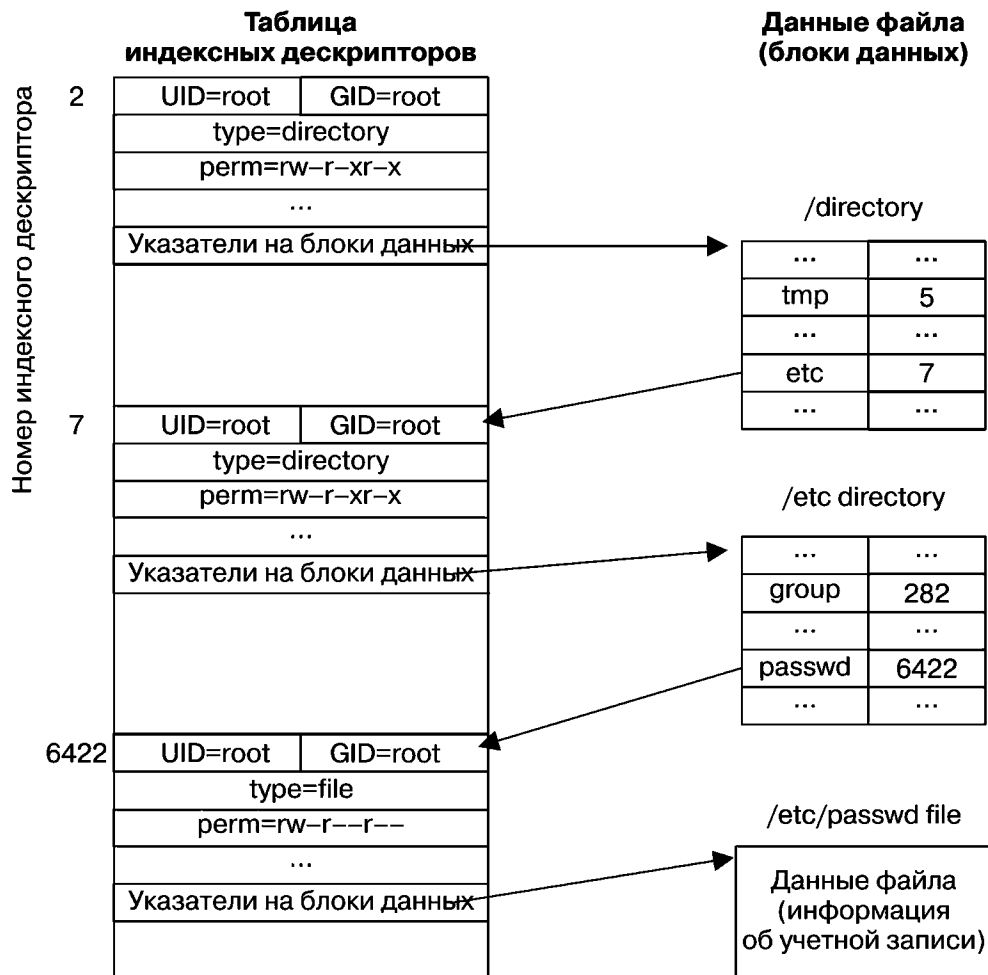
Таблица индексных дескрипторов

Данные файла (блоки данных)

Номер индексного дескриптора

2

| UID=root | GID=root |
|---|---|
| type=directory | |
| perm=rw–r–xr–x | |
| ... | |
| Указатели на блоки данных | |

/directory

| ... | ... |
|---|---|
| tmp | 5 |
| ... | ... |
| etc | 7 |
| ... | ... |

7

| UID=root | GID=root |
|---|---|
| type=directory | |
| perm=rw–r–xr–x | |
| ... | |
| Указатели на блоки данных | |

/etc directory

| ... | ... |
|---|---|
| group | 282 |
| ... | ... |
| passwd | 6422 |
| ... | ... |

6422

| UID=root | GID=root |
|---|---|
| type=file | |
| perm=rw–r––r–– | |
| ... | |
| Указатели на блоки данных | |

/etc/passwd file

Данные файла (информация об учетной записи)